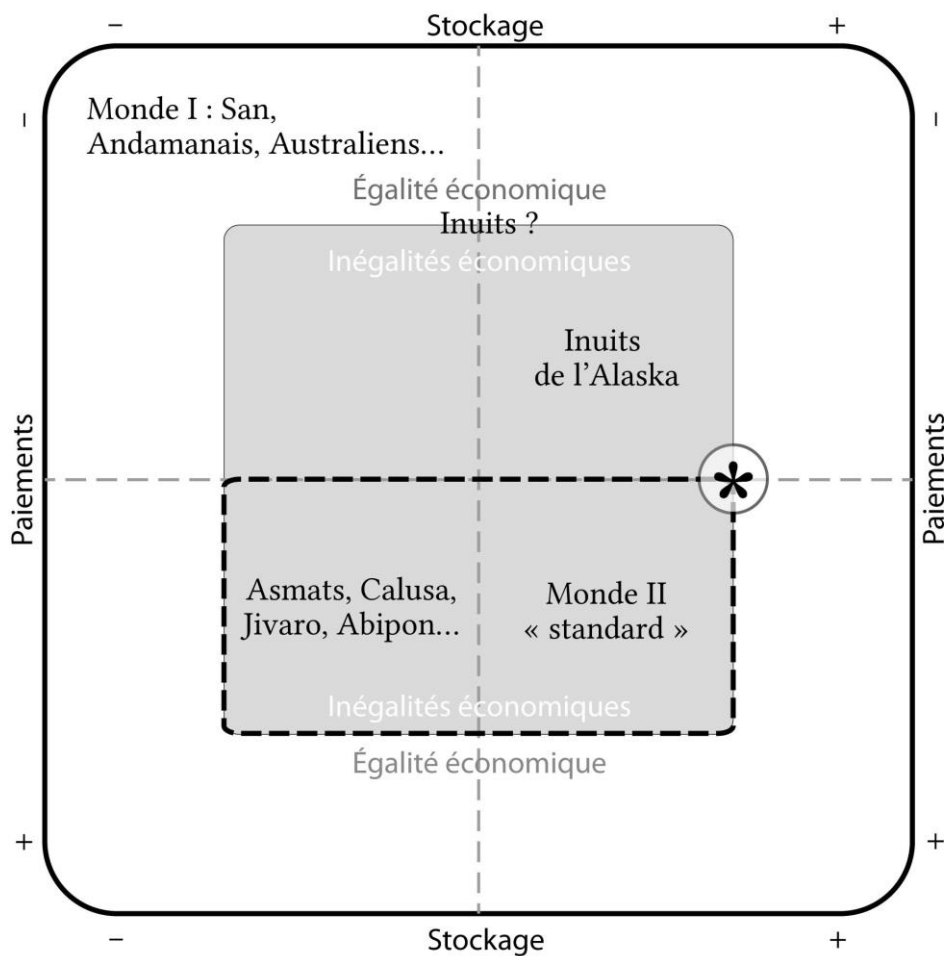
– Stockage +

Monde I : San, Andamanais, Australiens…

Égalité économique

Inuits ?

Inégalités économiques

Inuits de l'Alaska

– Paiements +

– Paiements +

Asmats, Calusa, Jivaro, Abipon…

Monde II « standard »

Inégalités économiques

Égalité économique

– Stockage +